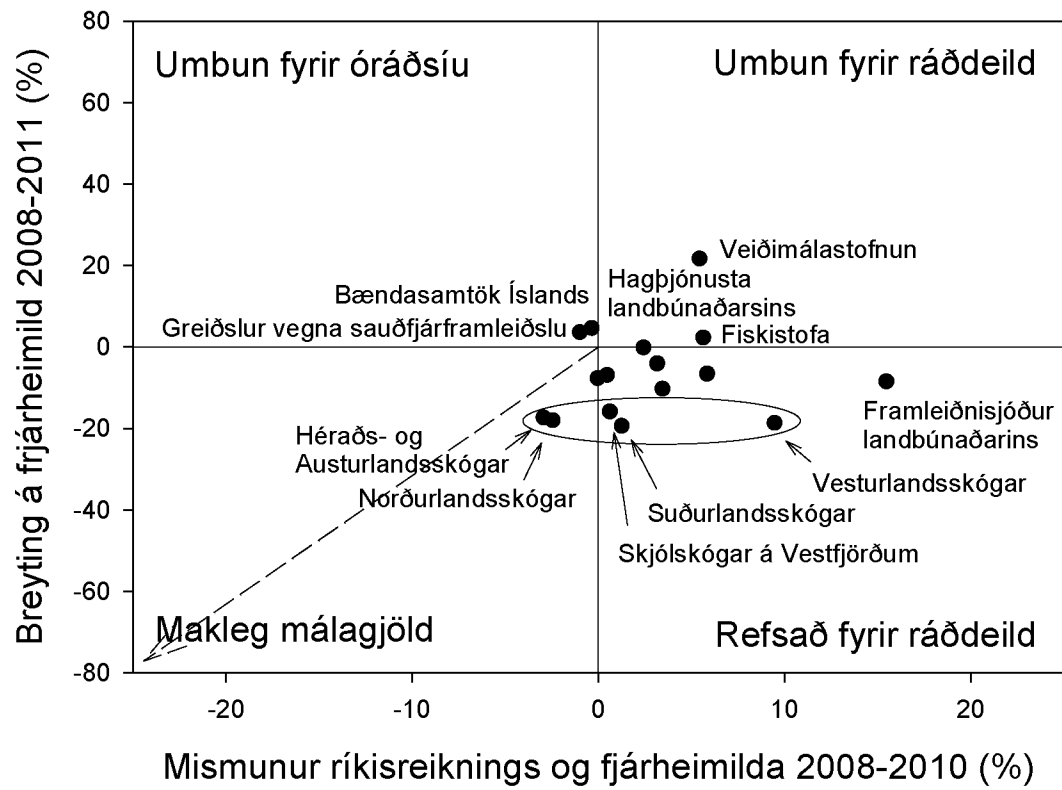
Umbun fyrir óráðsíu

Umbun fyrir ráðdeild

Makleg málagjöld

Refsað fyrir ráðdeild

Veiðimálastofnun

Hagþjónusta landbúnaðarsins

Bændasamtök Íslands

Greiðslur vegna sauðfjárframleiðslu

Fiskistofa

Framleiðnisjóður landbúnaðarins

Héraðs- og Austurlandsskógar

Norðurlandsskógar

Vesturlandsskógar

Suðurlandsskógar

Skjólskógar á Vestfjörðum

Breyting á fjárheimild 2008-2011 (%)

80
60
40
20
0
-20
-40
-60
-80

-20
-10
0
10
20

Mismunur ríkisreiknings og fjárheimilda 2008-2010 (%)